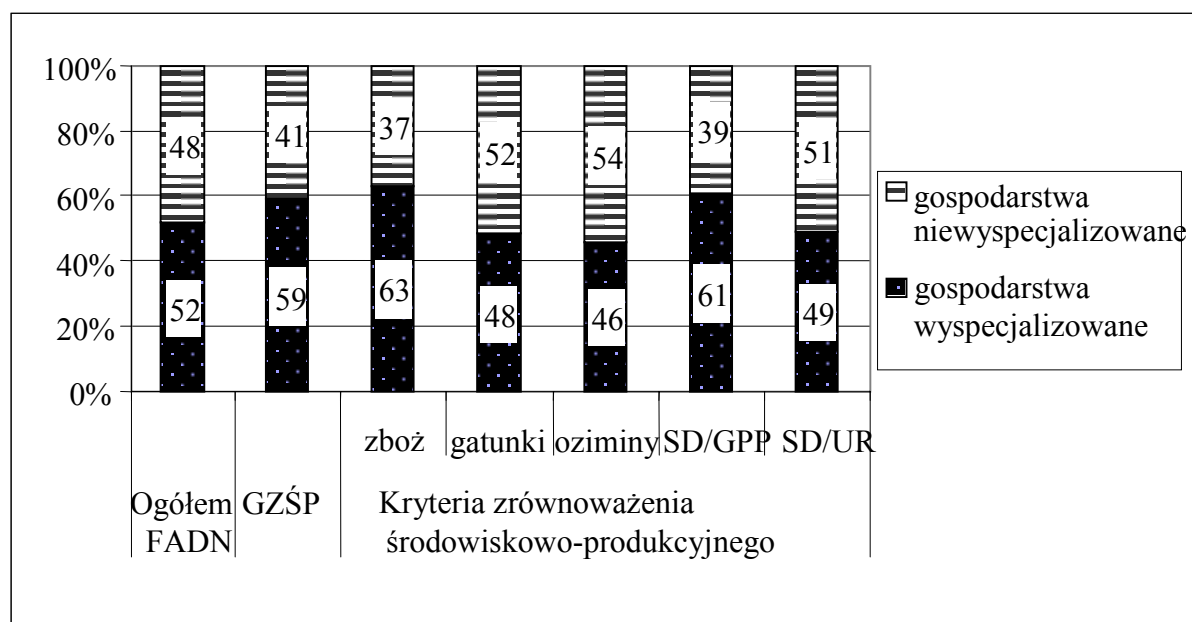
100%
80%
60%
40%
20%
0%

48
52
41
59
37
63
52
48
54
46
39
61
51
49

gospodarstwa niewyspecjalizowane
gospodarstwa wyspecjalizowane

zbóż gatunki oziminy SD/GPP SD/UR

Ogółem FADN
GZŚP
Kryteria zrównoważenia środowiskowo-produkcyjnego